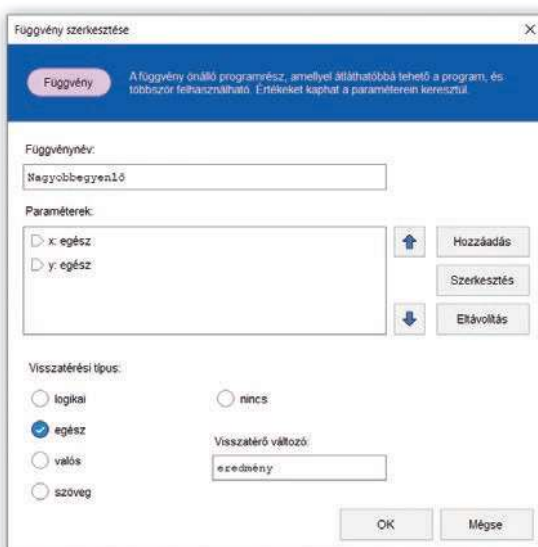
Függvény szerkesztése

×

Függvény

A függvény önálló programrész, amellyel átláthatóbbá tehető a program, és többször felhasználható. Értékeket kaphat a paraméterein keresztül.

Függvénynév:

Nagyobbegyenlő

Paraméterek:

x: egész

y: egész

Hozzáadás

Szerkesztés

Eltávolítás

Visszatérési típus:

logikai

nincs

egész

Visszatérő változó:

valós

eredmény

szöveg

OK

Mégse